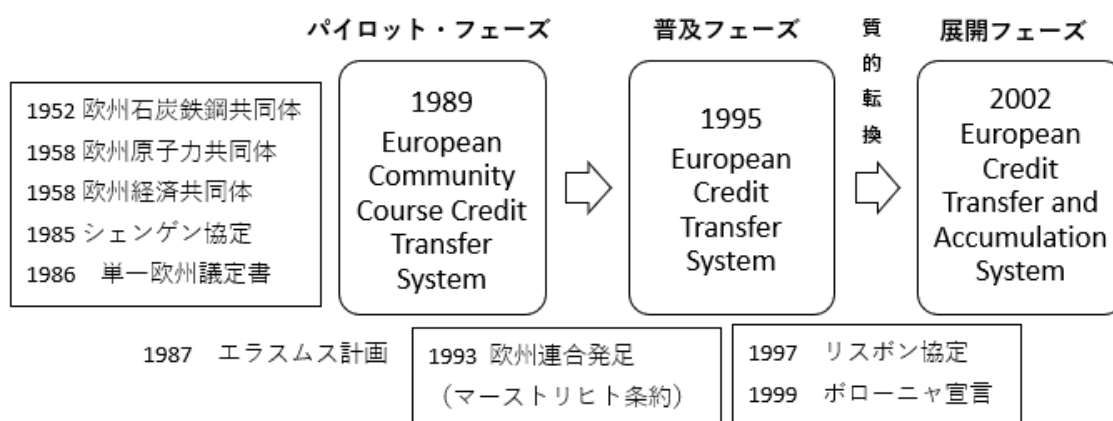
パイロット・フェーズ

普及フェーズ

質的転換

展開フェーズ

1952 欧州石炭鉄鋼共同体
1958 欧州原子力共同体
1958 欧州経済共同体
1985 シェンゲン協定
1986 単一欧州議定書

1989
European Community Course Credit Transfer System

1995
European Credit Transfer System

2002
European Credit Transfer and Accumulation System

1987 エラスムス計画

1993 欧州連合発足
（マーストリヒト条約）

1997 リスボン協定
1999 ボローニャ宣言